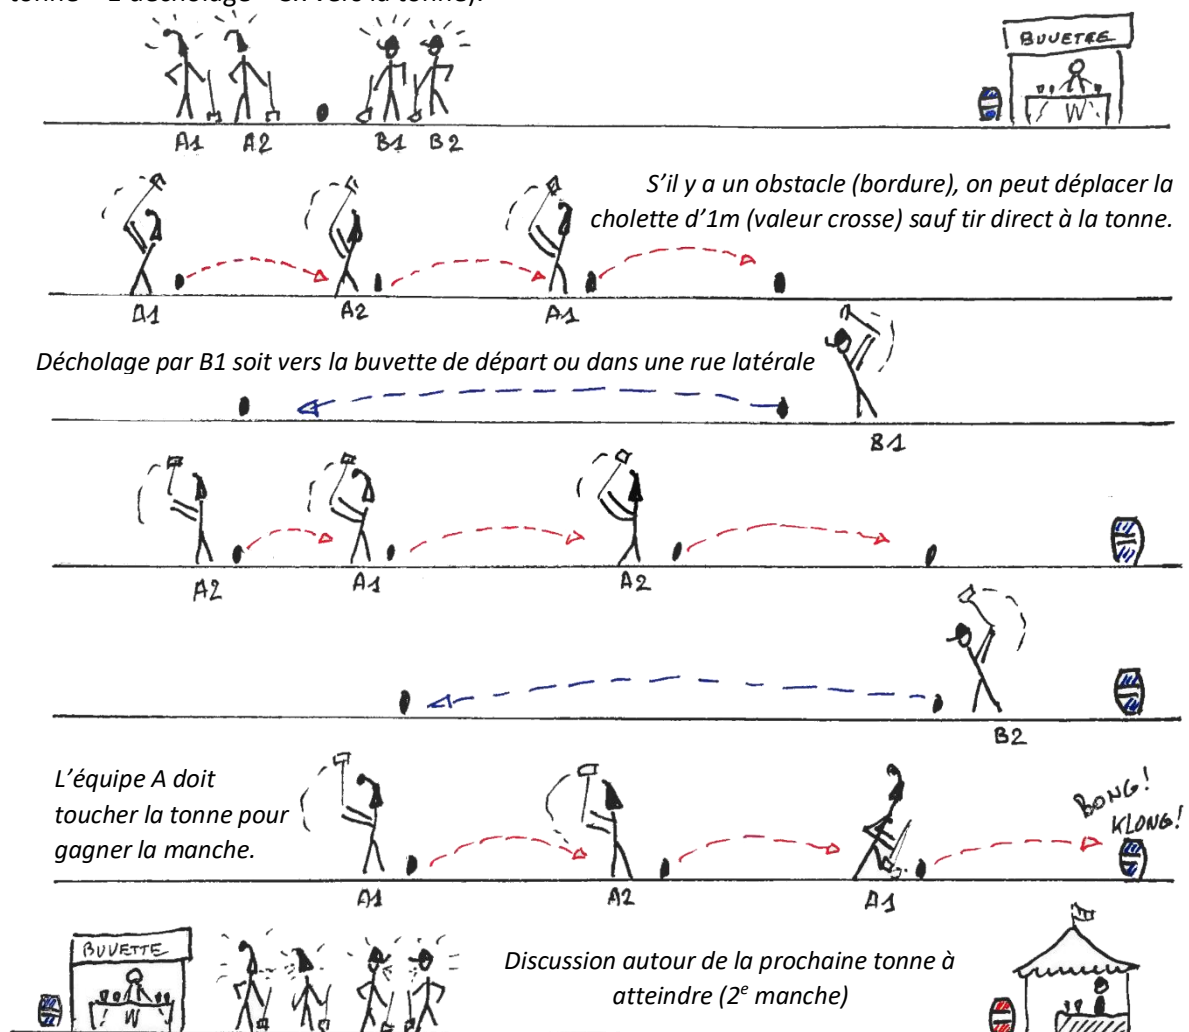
tonne = 1 décholage = en vers la tonne).

BUVETTE

A1 A2 B1 B2

S'il y a un obstacle (bordure), on peut déplacer la cholette d'1m (valeur crosse) sauf tir direct à la tonne.

A1 A2 A1

Décholage par B1 soit vers la buvette de départ ou dans une rue latérale

B1

A2 A1 A2

B2

L'équipe A doit toucher la tonne pour gagner la manche.

BONG! KLONG!

A1 A2 A1

BUVETTE

Discussion autour de la prochaine tonne à atteindre (2$^{e}$ manche)